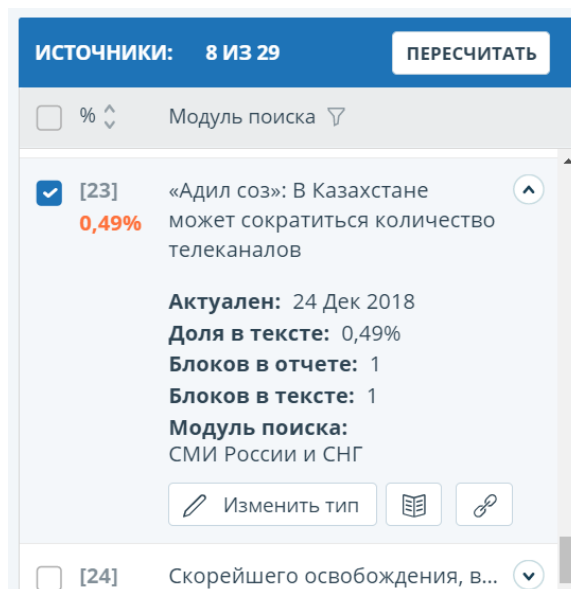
ИСТОЧНИКИ: 8 ИЗ 29 ПЕРЕСЧИТАТЬ

% Модуль поиска

[23] 0,49% «Адил соз»: В Казахстане может сократиться количество телеканалов

Актуален: 24 Дек 2018
Доля в тексте: 0,49%
Блоков в отчете: 1
Блоков в тексте: 1
Модуль поиска:
СМИ России и СНГ

Изменить тип

[24] Скорейшего освобождения, в...